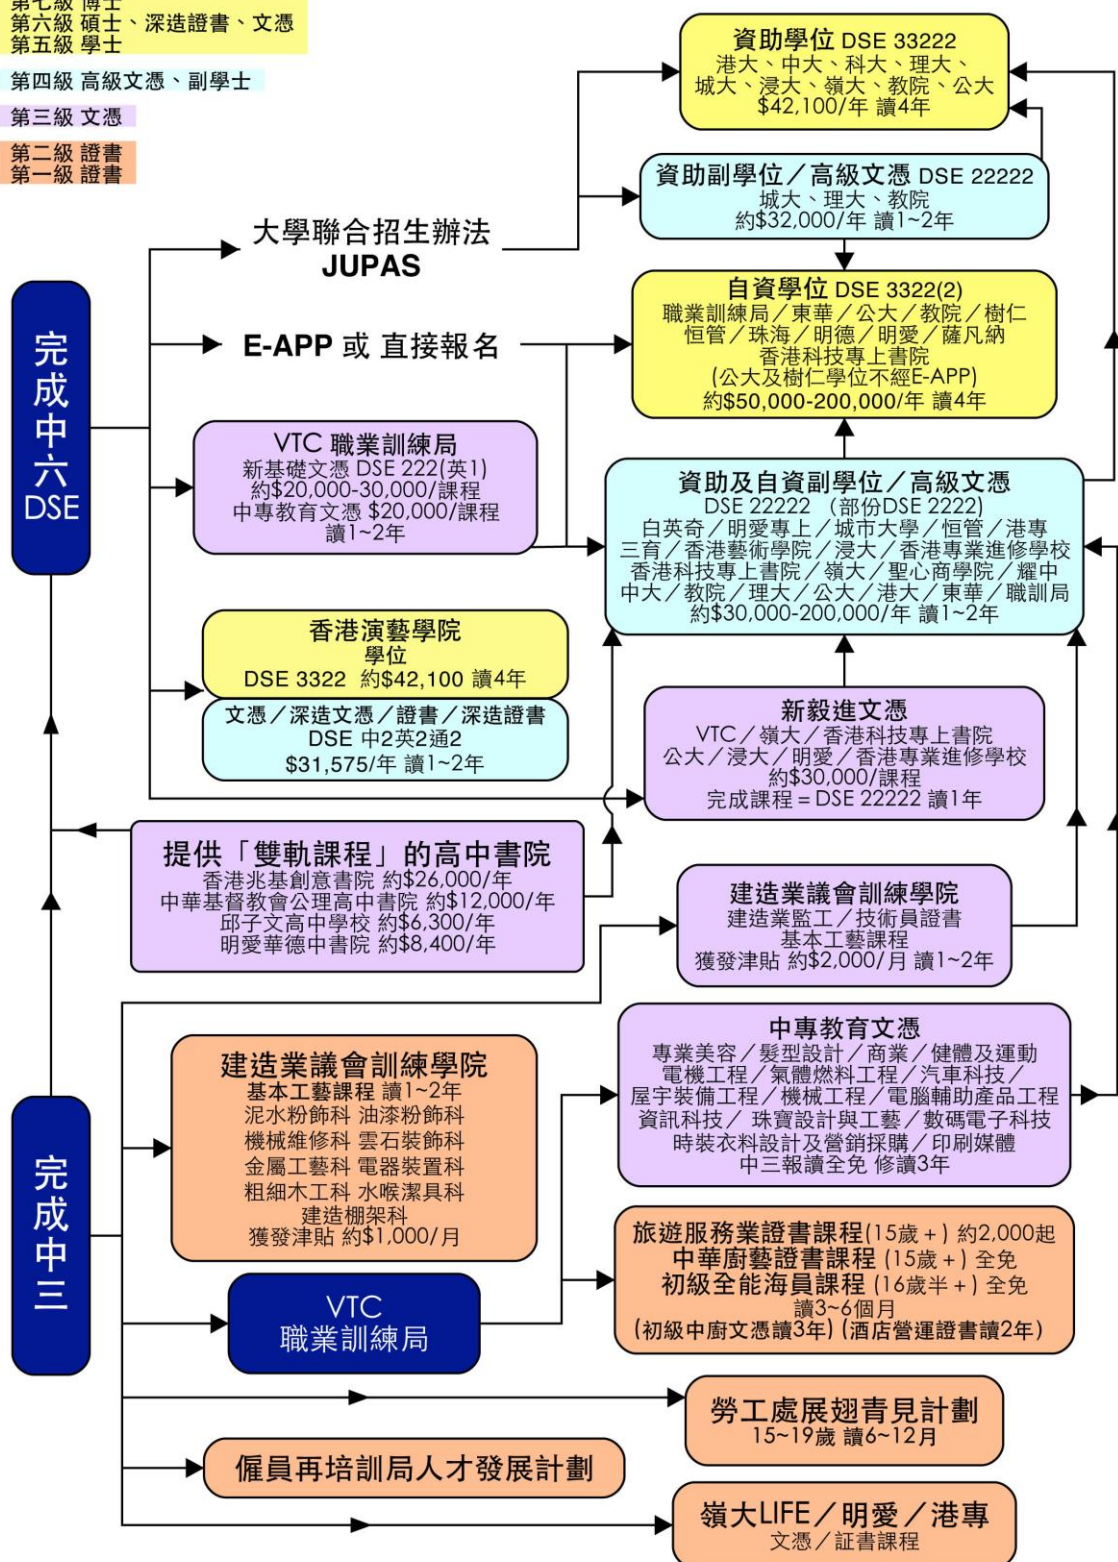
第七級 博士
第六級 碩士、深造證書、文憑
第五級 學士

第四級 高級文憑、副學士

第三級 文憑

第二級 證書
第一級 證書

資助學位 DSE 33222
港大、中大、科大、理大、城大、浸大、嶺大、教院、公大
$42,100/年 讀4年

資助副學位／高級文憑 DSE 22222
城大、理大、教院
約$32,000/年 讀1~2年

大學聯合招生辦法 JUPAS

自資學位 DSE 3322(2)
職業訓練局／東華／公大／教院／樹仁
恒管／珠海／明德／明愛／薩凡納
香港科技專上書院
(公大及樹仁學位不經E-APP)
約$50,000-200,000/年 讀4年

完成中六 DSE

E-APP 或 直接報名

VTC 職業訓練局
新基礎文憑 DSE 222(英1)
約$20,000-30,000/課程
中專教育文憑 $20,000/課程
讀1~2年

資助及自資副學位／高級文憑
DSE 22222 (部份DSE 2222)
白英奇／明愛專上／城市大學／恒管／港專
三育／香港藝術學院／浸大／香港專業進修學校
香港科技專上書院／嶺大／聖心商學院／耀中
中大／教院／理大／公大／港大／東華／職訓局
約$30,000-200,000/年 讀1~2年

香港演藝學院
學位
DSE 3322 約$42,100 讀4年
文憑／深造文憑／證書／深造證書
DSE 中2英2通2
$31,575/年 讀1~2年

新毅進文憑
VTC／嶺大／香港科技專上書院
公大／浸大／明愛／香港專業進修學校
約$30,000/課程
完成課程 = DSE 22222 讀1年

提供「雙軌課程」的高中書院
香港兆基創意書院 約$26,000/年
中華基督教會公理高中書院 約$12,000/年
邱子文高中學校 約$6,300/年
明愛華德中書院 約$8,400/年

建造業議會訓練學院
建造業監工／技術員證書
基本工藝課程
獲發津貼 約$2,000/月 讀1~2年

中專教育文憑
專業美容／髮型設計／商業／健體及運動
電機工程／氣體燃料工程／汽車科技／
屋宇裝備工程／機械工程／電腦輔助產品工程
資訊科技／ 珠寶設計與工藝／數碼電子科技
時裝衣料設計及營銷採購／印刷媒體
中三報讀全免 修讀3年

建造業議會訓練學院
基本工藝課程 讀1~2年
泥水粉飾科 油漆粉飾科
機械維修科 雲石裝飾科
金屬工藝科 電器裝置科
粗細木工科 水喉潔具科
建造棚架科
獲發津貼 約$1,000/月

完成中三

旅遊服務業證書課程(15歲+) 約2,000起
中華廚藝證書課程 (15歲+) 全免
初級全能海員課程 (16歲半+) 全免
讀3~6個月
(初級中廚文憑讀3年) (酒店營運證書讀2年)

VTC
職業訓練局

勞工處展翅青見計劃
15~19歲 讀6~12月

僱員再培訓局人才發展計劃

嶺大LIFE／明愛／港專
文憑／証書課程